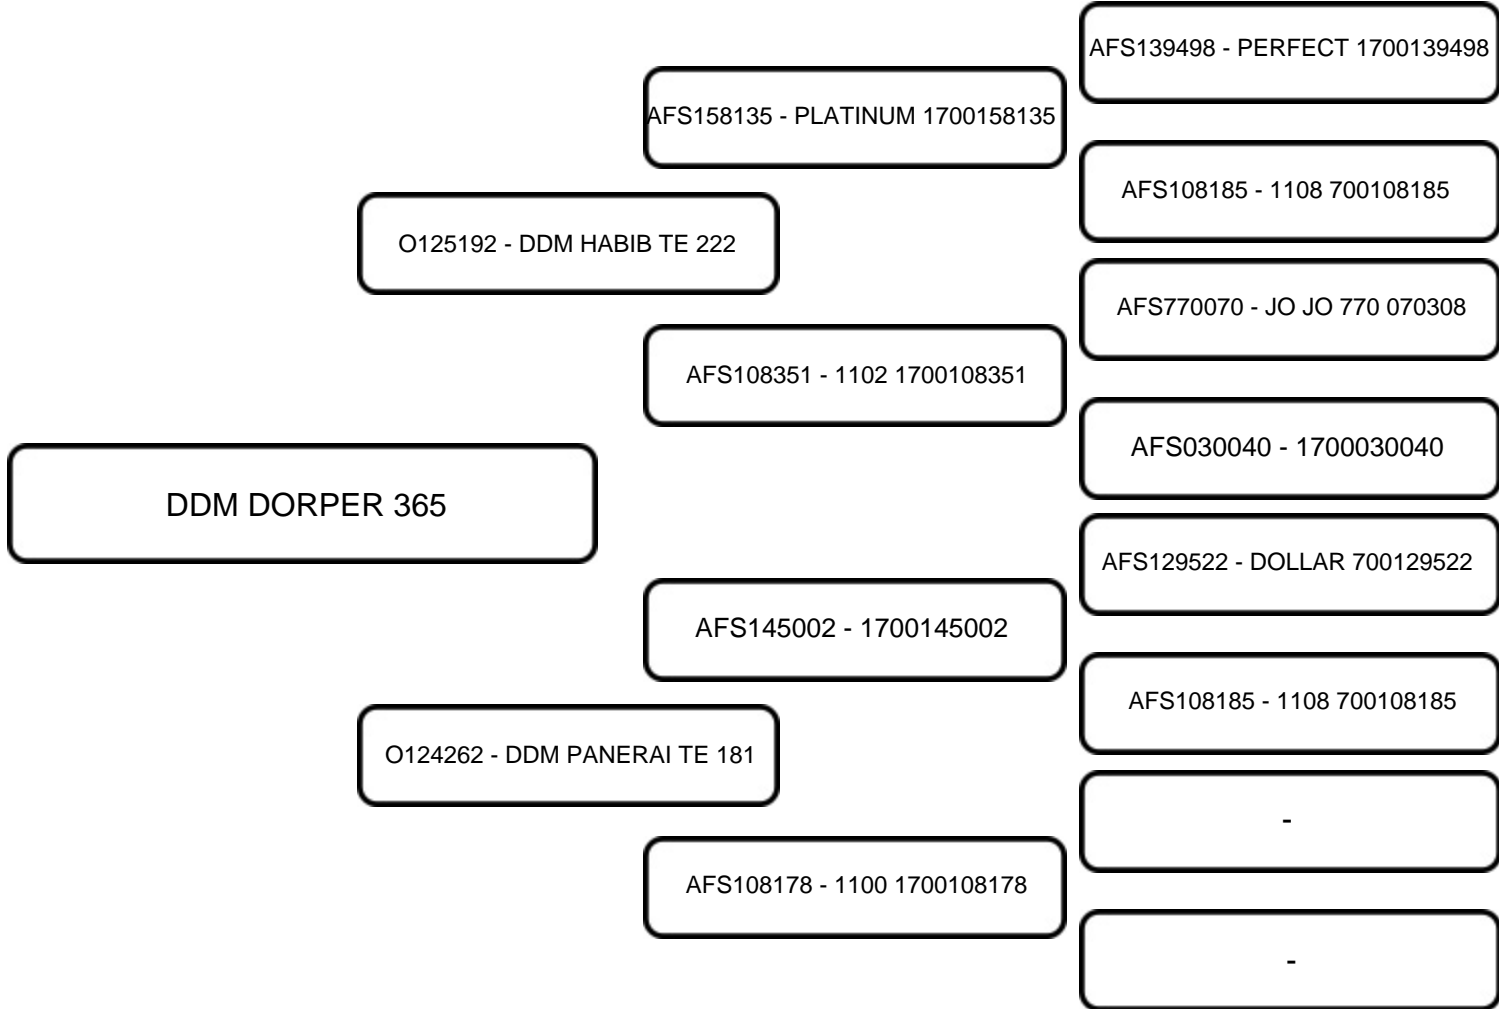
AFS139498 - PERFECT 1700139498

AFS158135 - PLATINUM 1700158135

AFS108185 - 1108 700108185

O125192 - DDM HABIB TE 222

AFS770070 - JO JO 770 070308

AFS108351 - 1102 1700108351

AFS030040 - 1700030040

DDM DORPER 365

AFS129522 - DOLLAR 700129522

AFS145002 - 1700145002

AFS108185 - 1108 700108185

O124262 - DDM PANERAI TE 181

-

AFS108178 - 1100 1700108178

-